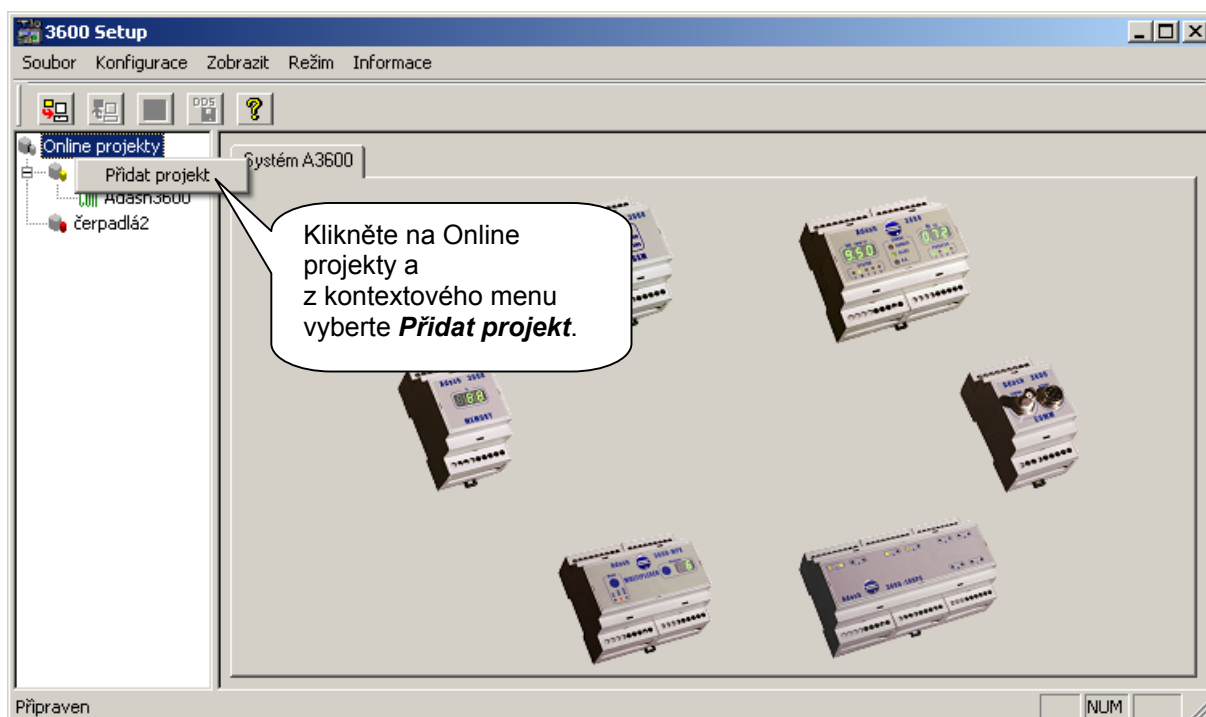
3600 Setup

Soubor Konfigurace Zobrazit Režim Informace

Online projekty
Přidat projekt
Adash3600
čerpadlá2

Systém A3600

Klikněte na Online projekty a z kontextového menu vyberte ***Přidat projekt***.

Adash 3600
9.50
0.72
Adash 3600
88
MEMORY
Adash 3600
COMM
Adash 3600-MPX
Adash 3600-16RPS

Připraven
NUM